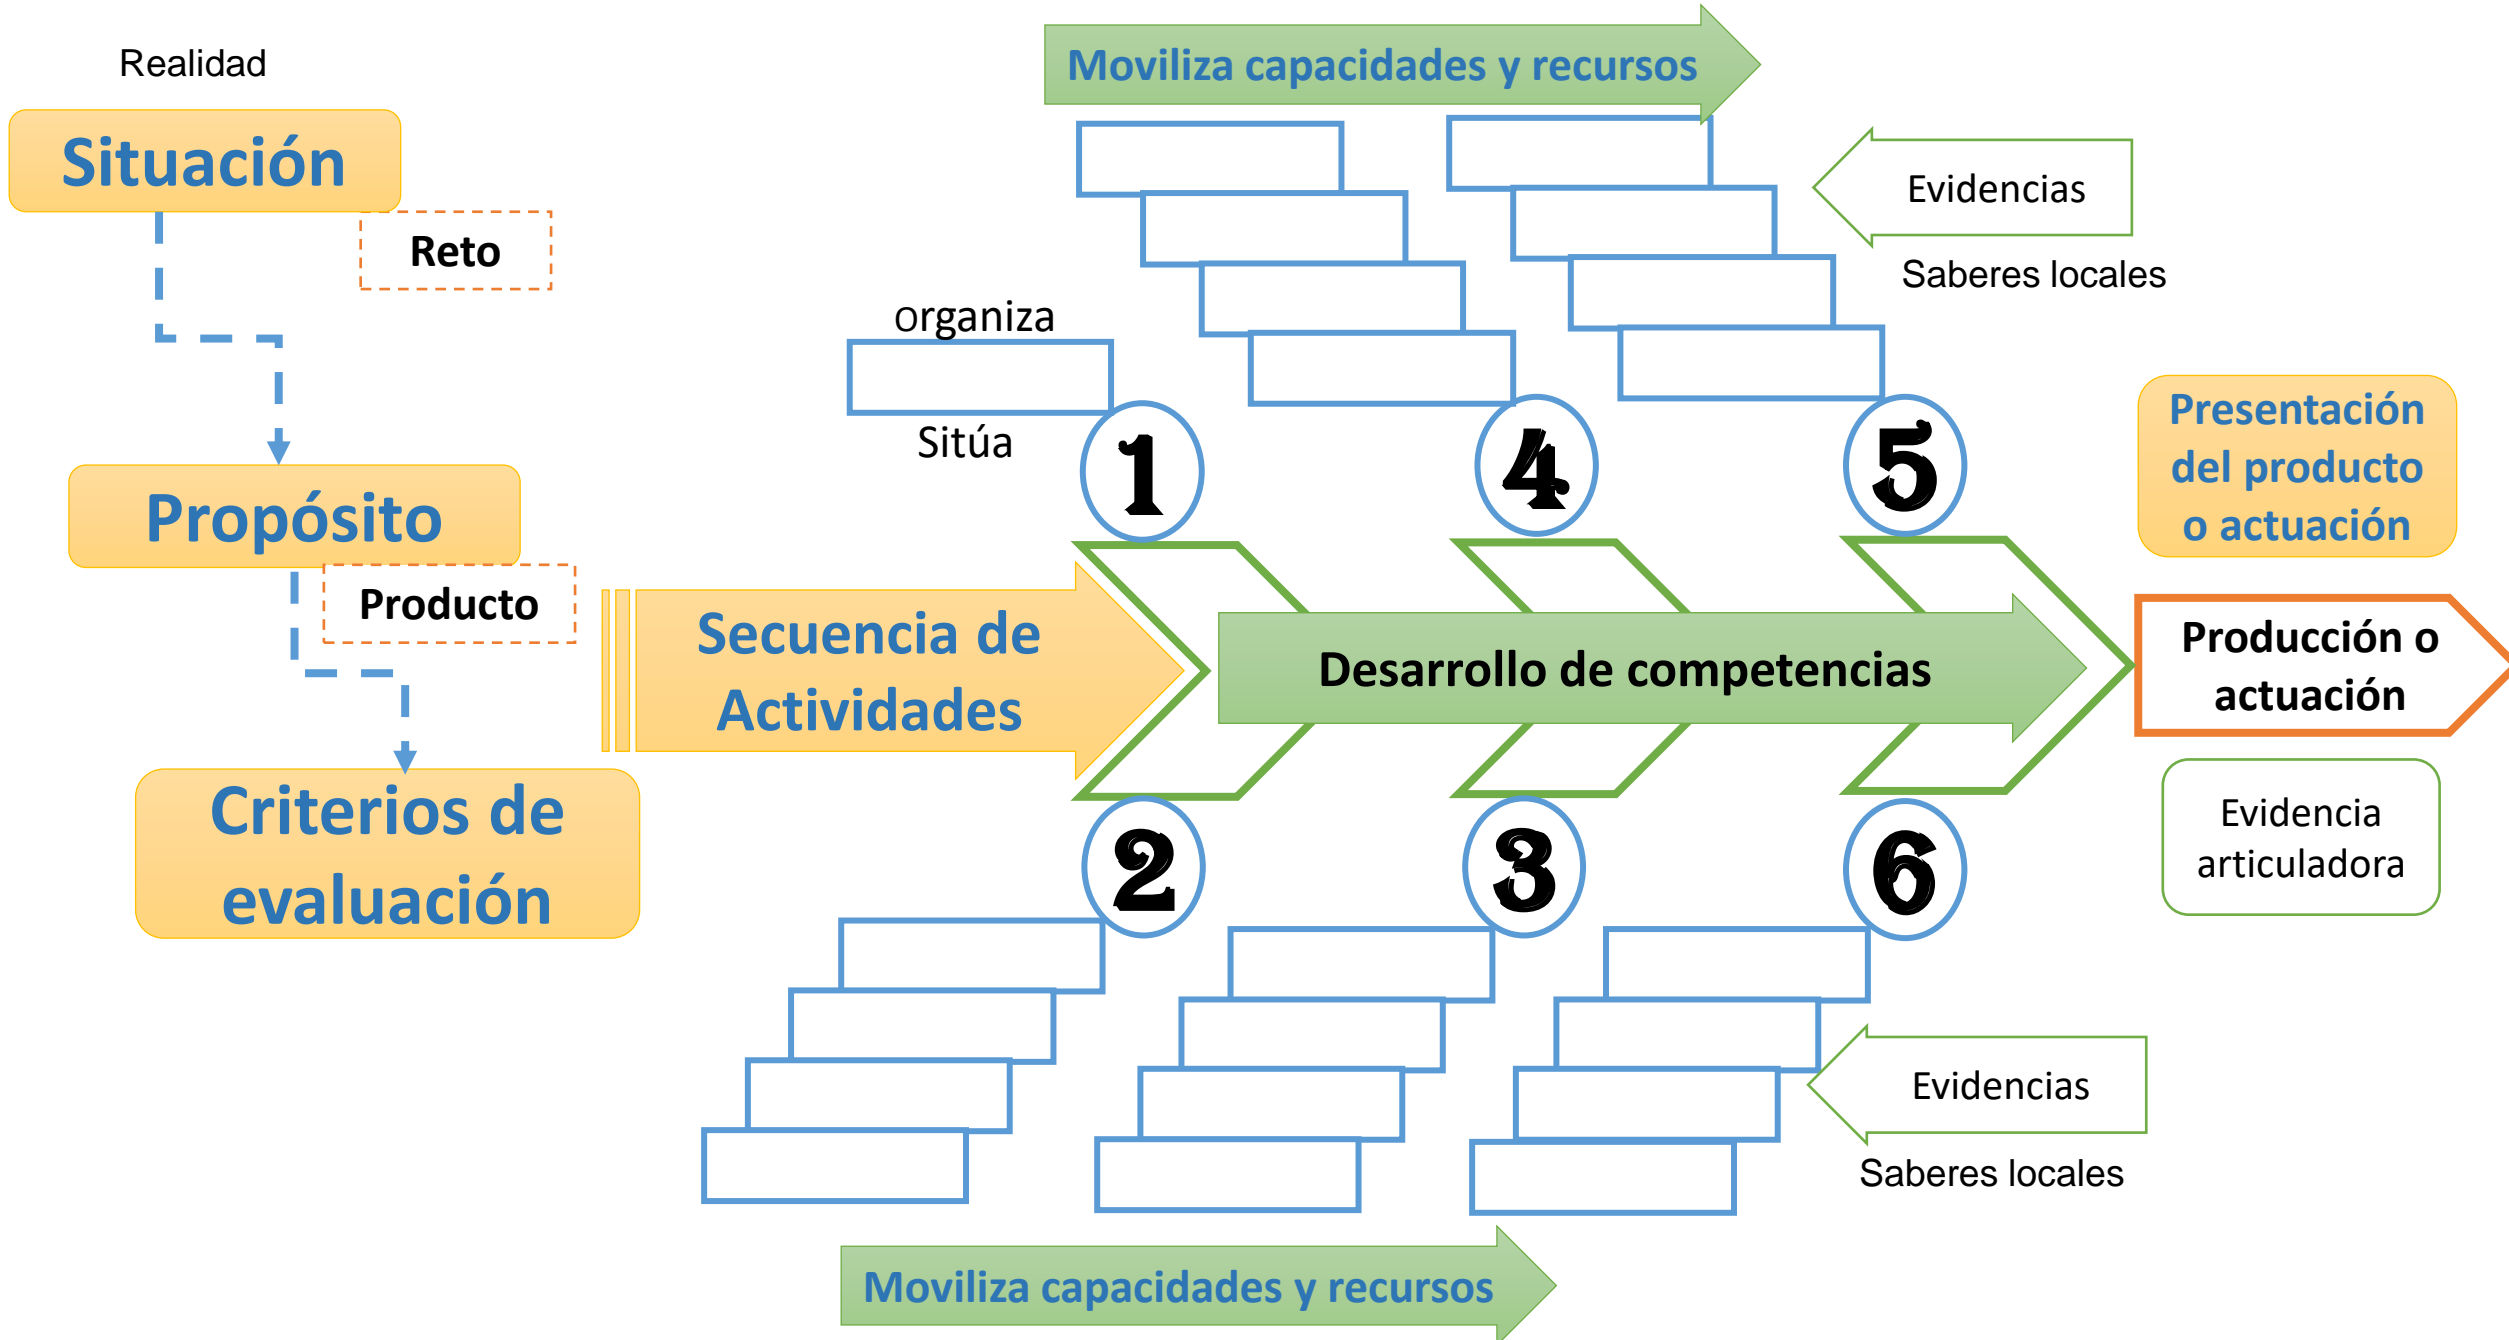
Realidad

Situación

Reto

Propósito

Producto

Criterios de evaluación

Moviliza capacidades y recursos

Evidencias

Saberes locales

organiza

Sitúa

1

4

5

Presentación del producto o actuación

Secuencia de Actividades

Desarrollo de competencias

Producción o actuación

Evidencia articuladora

2

3

6

Evidencias

Saberes locales

Moviliza capacidades y recursos